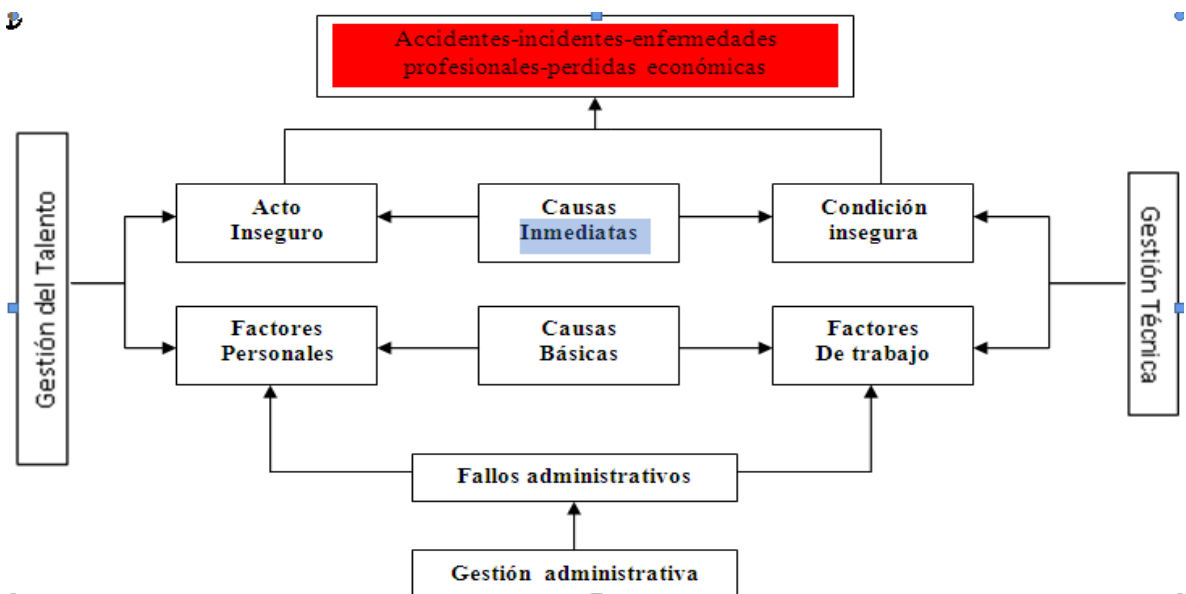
Accidentes-incidentes-enfermedades profesionales-perdidas económicas

Gestión del Talento

Acto Inseguro

Causas Inmediatas

Condición insegura

Gestión Técnica

Factores Personales

Causas Básicas

Factores De trabajo

Fallos administrativos

Gestión administrativa